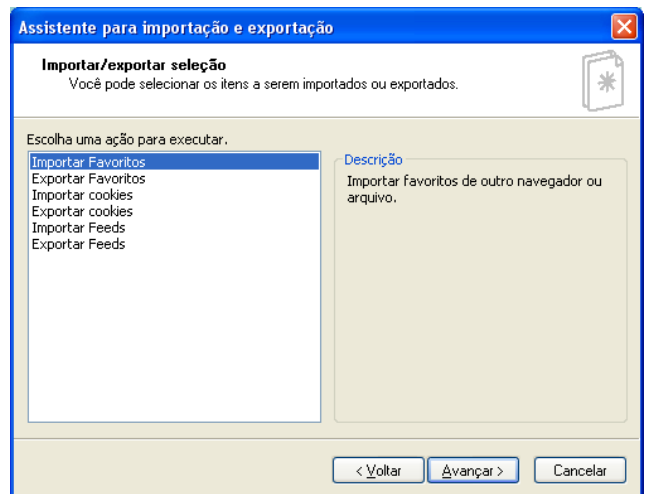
Assistente para importação e exportação

**Importar/exportar seleção**
Você pode selecionar os itens a serem importados ou exportados.

Escolha uma ação para executar.

Importar Favoritos
Exportar Favoritos
Importar cookies
Exportar cookies
Importar Feeds
Exportar Feeds

Descrição
Importar favoritos de outro navegador ou arquivo.

< Voltar
Avançar >
Cancelar